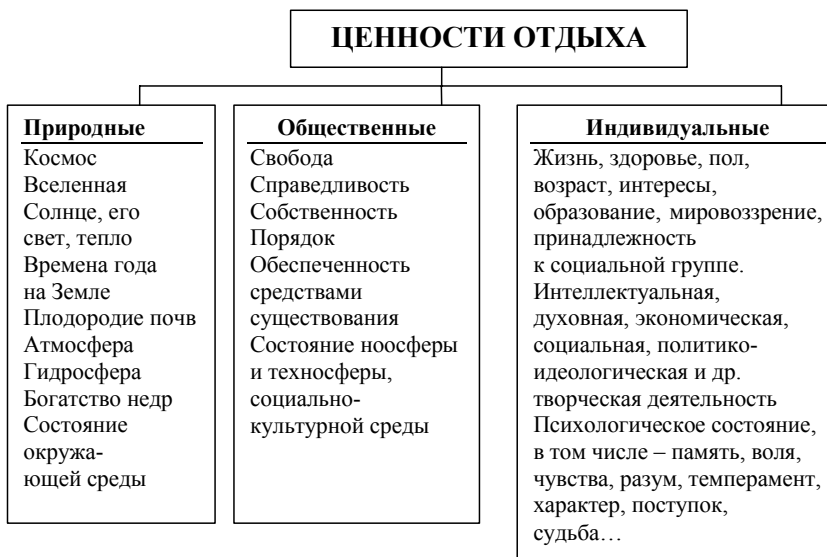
ЦЕННОСТИ ОТДЫХА

Природные
Космос
Вселенная
Солнце, его свет, тепло
Времена года на Земле
Плодородие почв
Атмосфера
Гидросфера
Богатство недр
Состояние окружающей среды

Общественные
Свобода
Справедливость
Собственность
Порядок
Обеспеченность средствами существования
Состояние ноосферы и техносферы, социально-культурной среды

Индивидуальные
Жизнь, здоровье, пол, возраст, интересы, образование, мировоззрение, принадлежность к социальной группе.
Интеллектуальная, духовная, экономическая, социальная, политико-идеологическая и др. творческая деятельность
Психологическое состояние, в том числе – память, воля, чувства, разум, темперамент, характер, поступок, судьба…